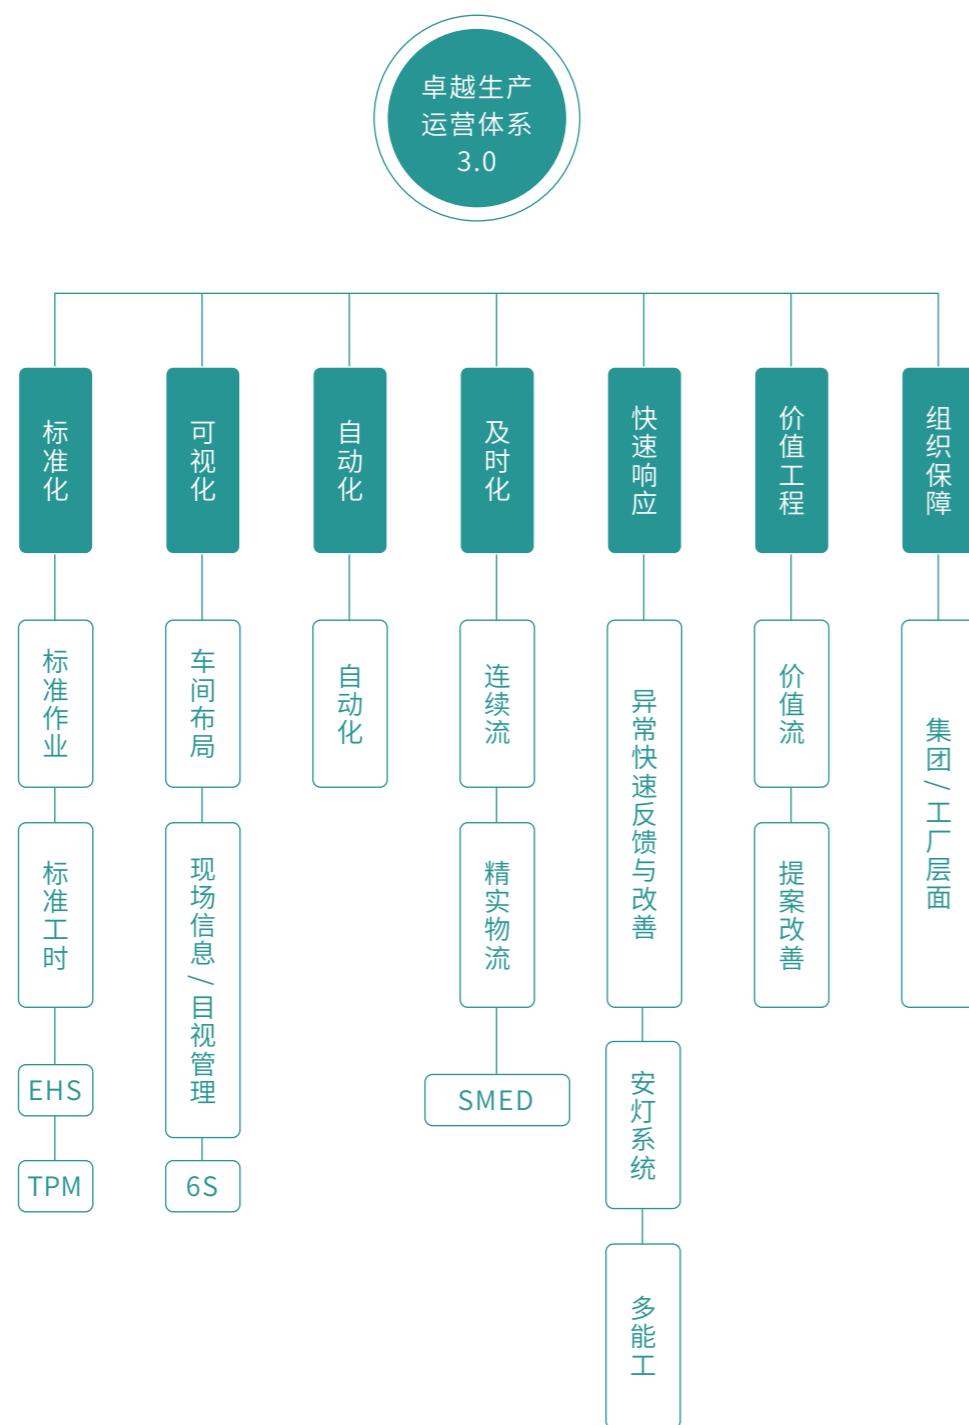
卓越生产运营体系3.0

标准化

标准作业

标准工时

EHS

TPM

可视化

车间布局

现场信息/目视管理

6S

自动化

自动化

及时化

连续流

精实物流

SMED

快速响应

异常快速反馈与改善

安灯系统

多能工

价值工程

价值流

提案改善

组织保障

集团/工厂层面